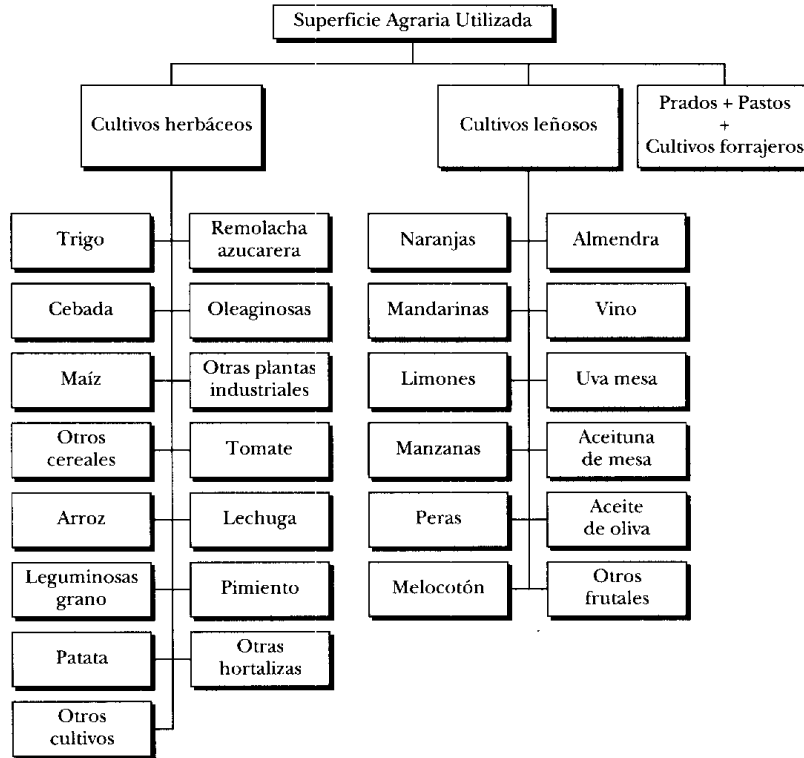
Superficie Agraria Utilizada

Cultivos herbáceos

Cultivos leñosos

Prados + Pastos + Cultivos forrajeros

Trigo

Remolacha azucarera

Cebada

Oleaginosas

Maíz

Otras plantas industriales

Otros cereales

Tomate

Arroz

Lechuga

Leguminosas grano

Pimiento

Patata

Otras hortalizas

Otros cultivos

Naranjas

Almendra

Mandarinas

Vino

Limones

Uva mesa

Manzanas

Aceituna de mesa

Peras

Aceite de oliva

Melocotón

Otros frutales